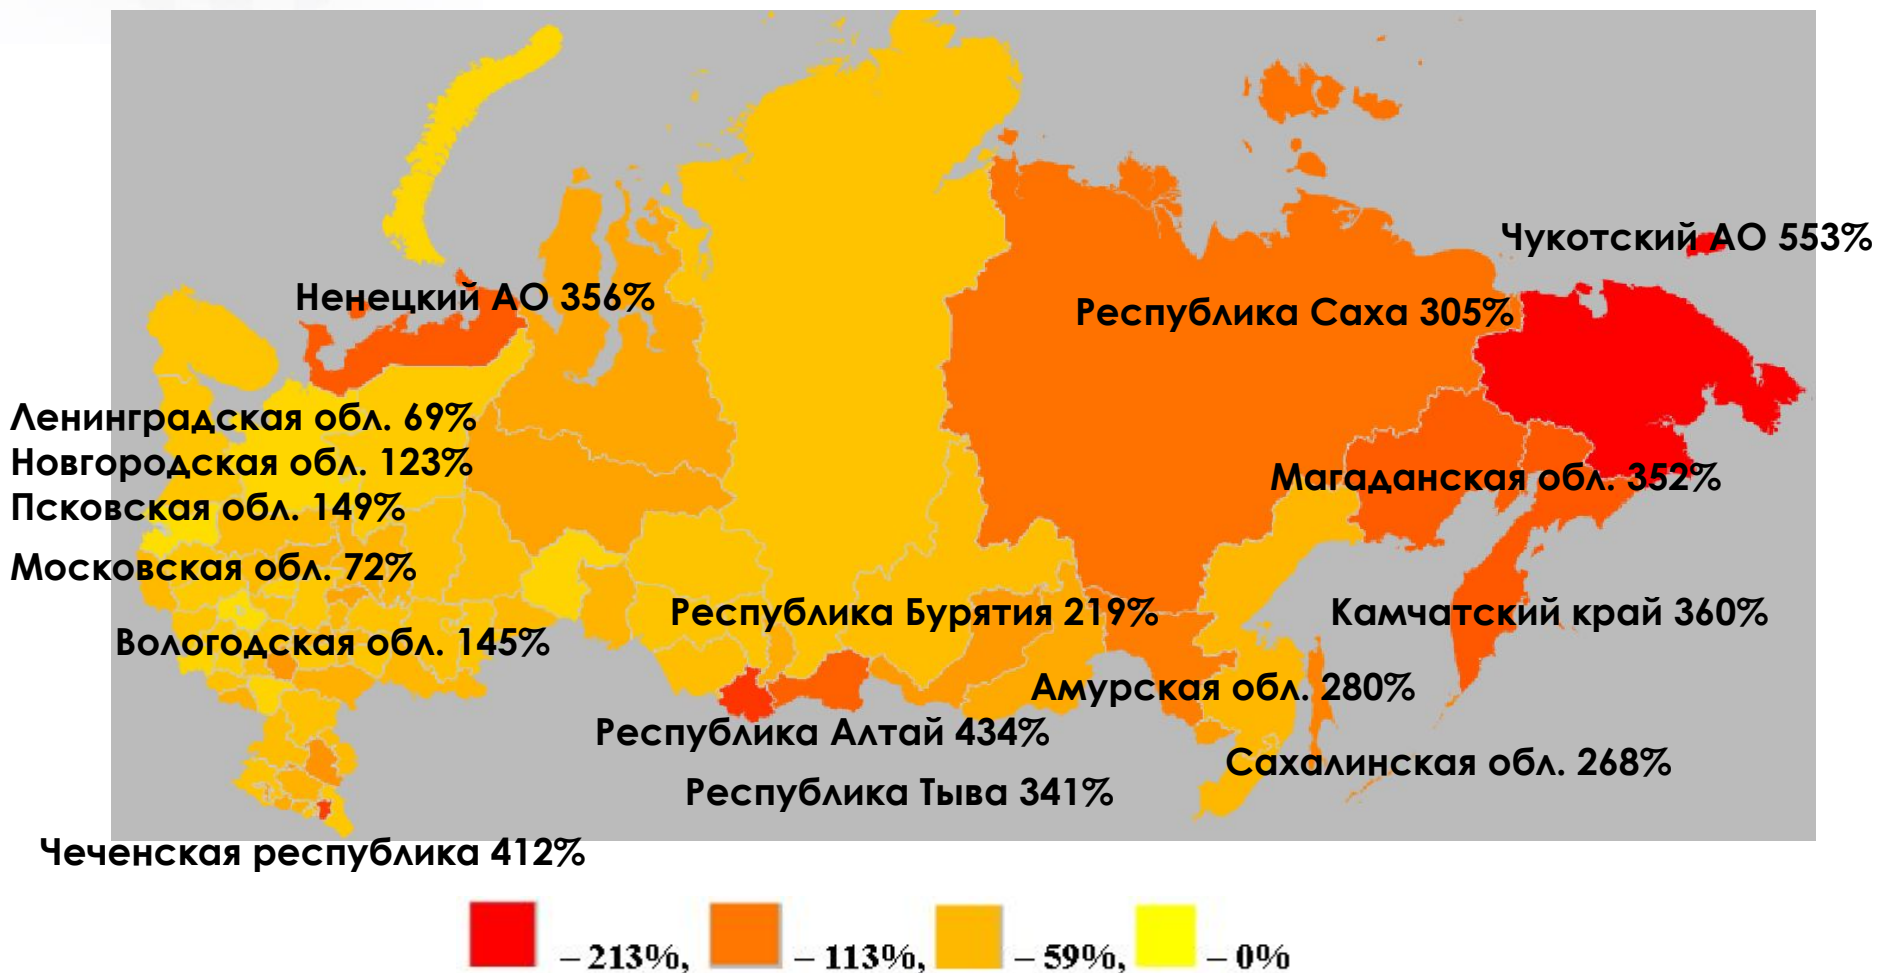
Чукотский АО 553%

Ненецкий АО 356%

Республика Саха 305%

Ленинградская обл. 69%
Новгородская обл. 123%
Псковская обл. 149%

Московская обл. 72%

Магаданская обл. 352%

Республика Бурятия 219%

Камчатский край 360%

Вологодская обл. 145%

Амурская обл. 280%

Республика Алтай 434%

Сахалинская обл. 268%

Республика Тыва 341%

Чеченская республика 412%

– 213%, – 113%, – 59%, – 0%